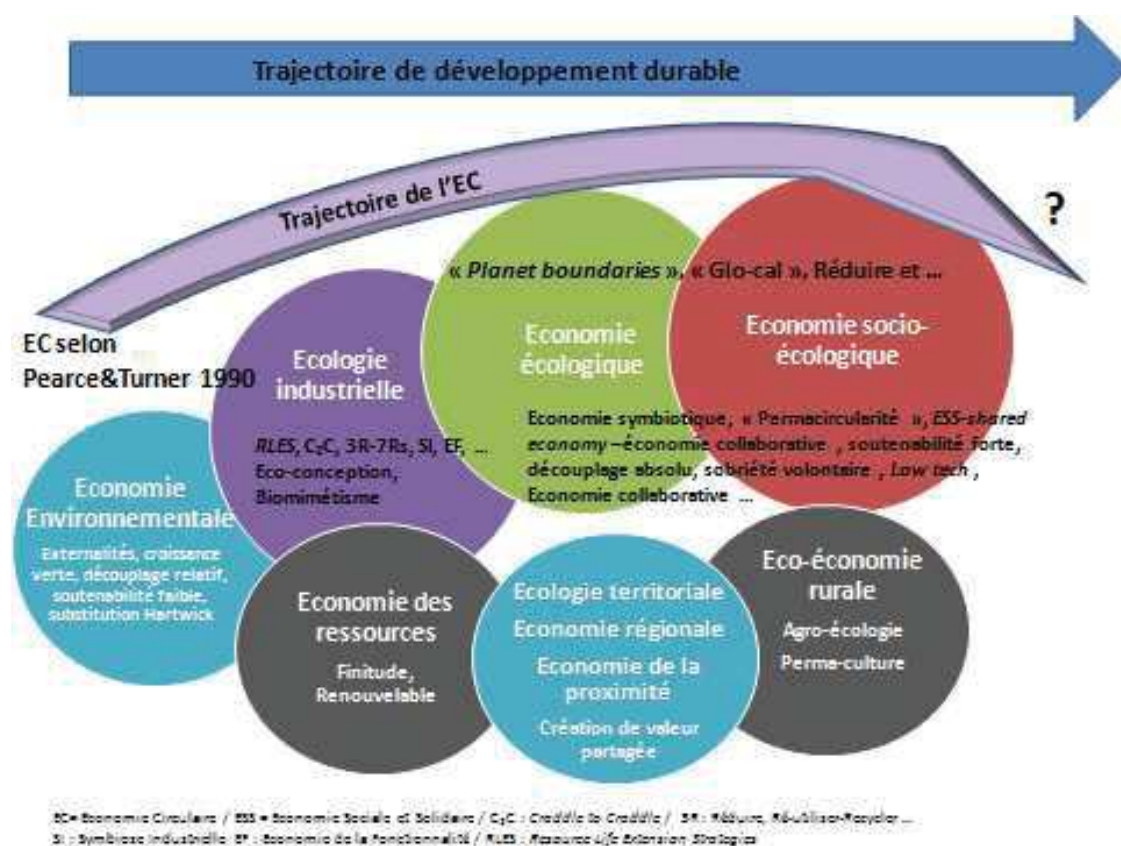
Trajectoire de développement durable

Trajectoire de l'EC

?

EC selon Pearce&Turner 1990

« Planet boundaries », « Glo-cal », Réduire et ...

Ecologie industrielle

RLES, $C_2C$, 3R-7Rs, SI, EF, ...
Eco-conception, Biomimétisme

Economie écologique

Economie socio-écologique

Economie symbiotique, « Permacircularité », ESS-shared economy –économie collaborative, soutenabilité forte, découplage absolu, sobriété volontaire, Low tech, Economie collaborative ...

Economie Environnementale

Externalités, croissance verte, découplage relatif, soutenabilité faible, substitution Hartwick

Economie des ressources

Finitude, Renouvelable

Ecologie territoriale
Economie régionale
Economie de la proximité

Création de valeur partagée

Eco-économie rurale

Agro-écologie
Perma-culture

EC= Economie Circulaire / ESS = Economie Sociale et Solidaire / $C_2C$ : Craddle to Craddle / 3R : Réduire, Ré-utiliser-Recycler ...
SI : Symbiose industrielle EF : Economie de la Fonctionnalité / RLES : Resource Life Extension Strategies